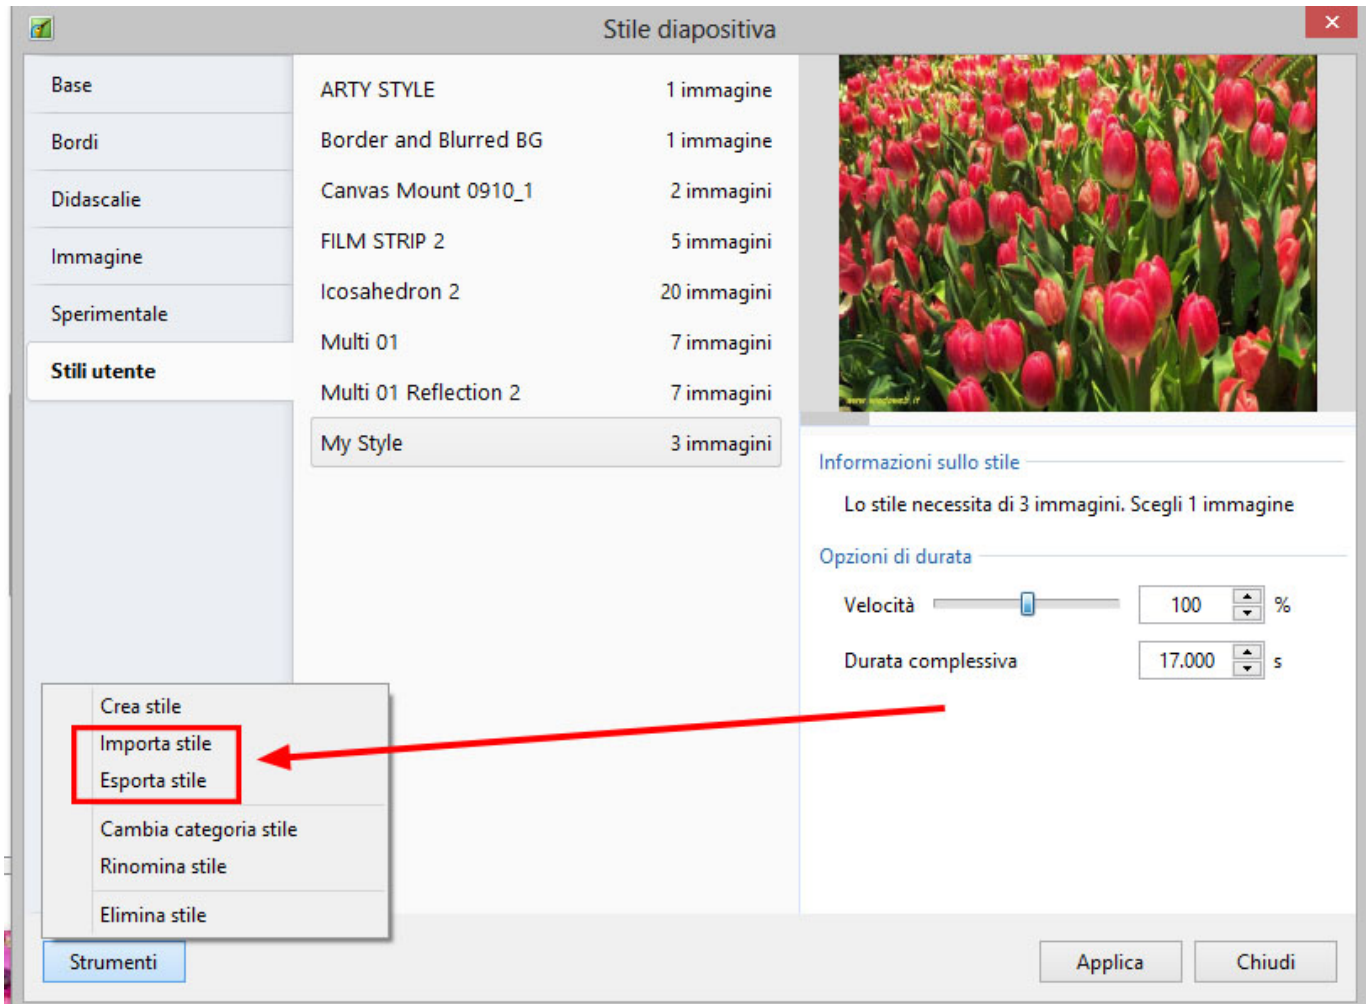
Stile diapositiva

Base
Bordi
Didascalie
Immagine
Sperimentale
Stili utente

| | |
|---|---|
| ARTY STYLE | 1 immagine |
| Border and Blurred BG | 1 immagine |
| Canvas Mount 0910_1 | 2 immagini |
| FILM STRIP 2 | 5 immagini |
| Icosahedron 2 | 20 immagini |
| Multi 01 | 7 immagini |
| Multi 01 Reflection 2 | 7 immagini |
| My Style | 3 immagini |

Informazioni sullo stile
Lo stile necessita di 3 immagini. Scegli 1 immagine

Opzioni di durata
Velocità 100 %
Durata complessiva 17.000 s

Crea stile
Importa stile
Esporta stile
Cambia categoria stile
Rinomina stile
Elimina stile

Strumenti
Applica
Chiudi